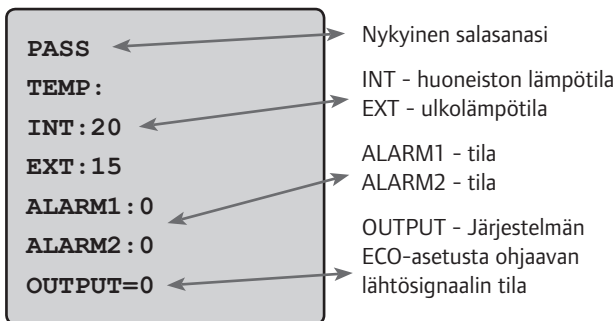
PASS
TEMP:
INT:20
EXT:15
ALARM1:0
ALARM2:0
OUTPUT=0

Nykyinen salasanasi

INT - huoneiston lämpötila
EXT - ulkolämpötila

ALARM1 - tila
ALARM2 - tila

OUTPUT - Järjestelmän ECO-asetusta ohjaavan lähtösignaalin tila